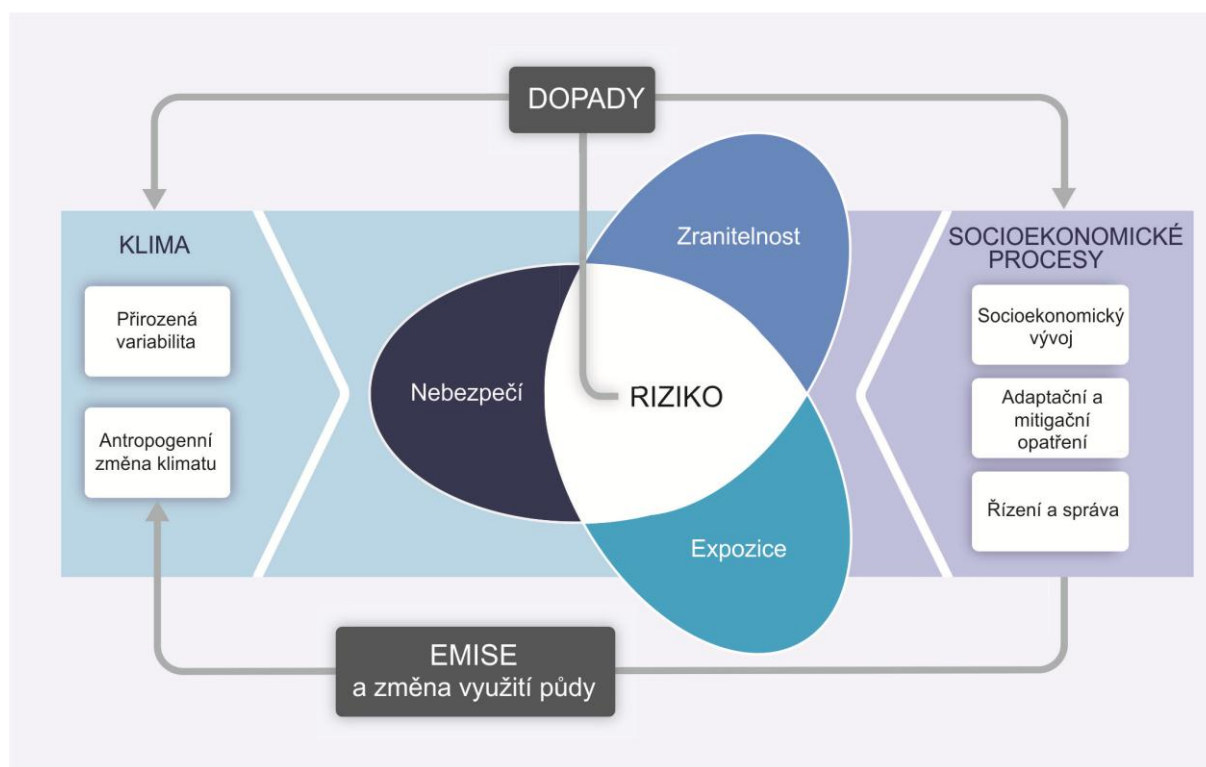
DOPADY

KLIMA

Přirozená variabilita

Antropogenní změna klimatu

Zranitelnost

Nebezpečí

RIZIKO

Expozice

SOCIOEKONOMICKÉ PROCESY

Socioekonomický vývoj

Adaptační a mitigační opatření

Řízení a správa

EMISE
a změna využití půdy